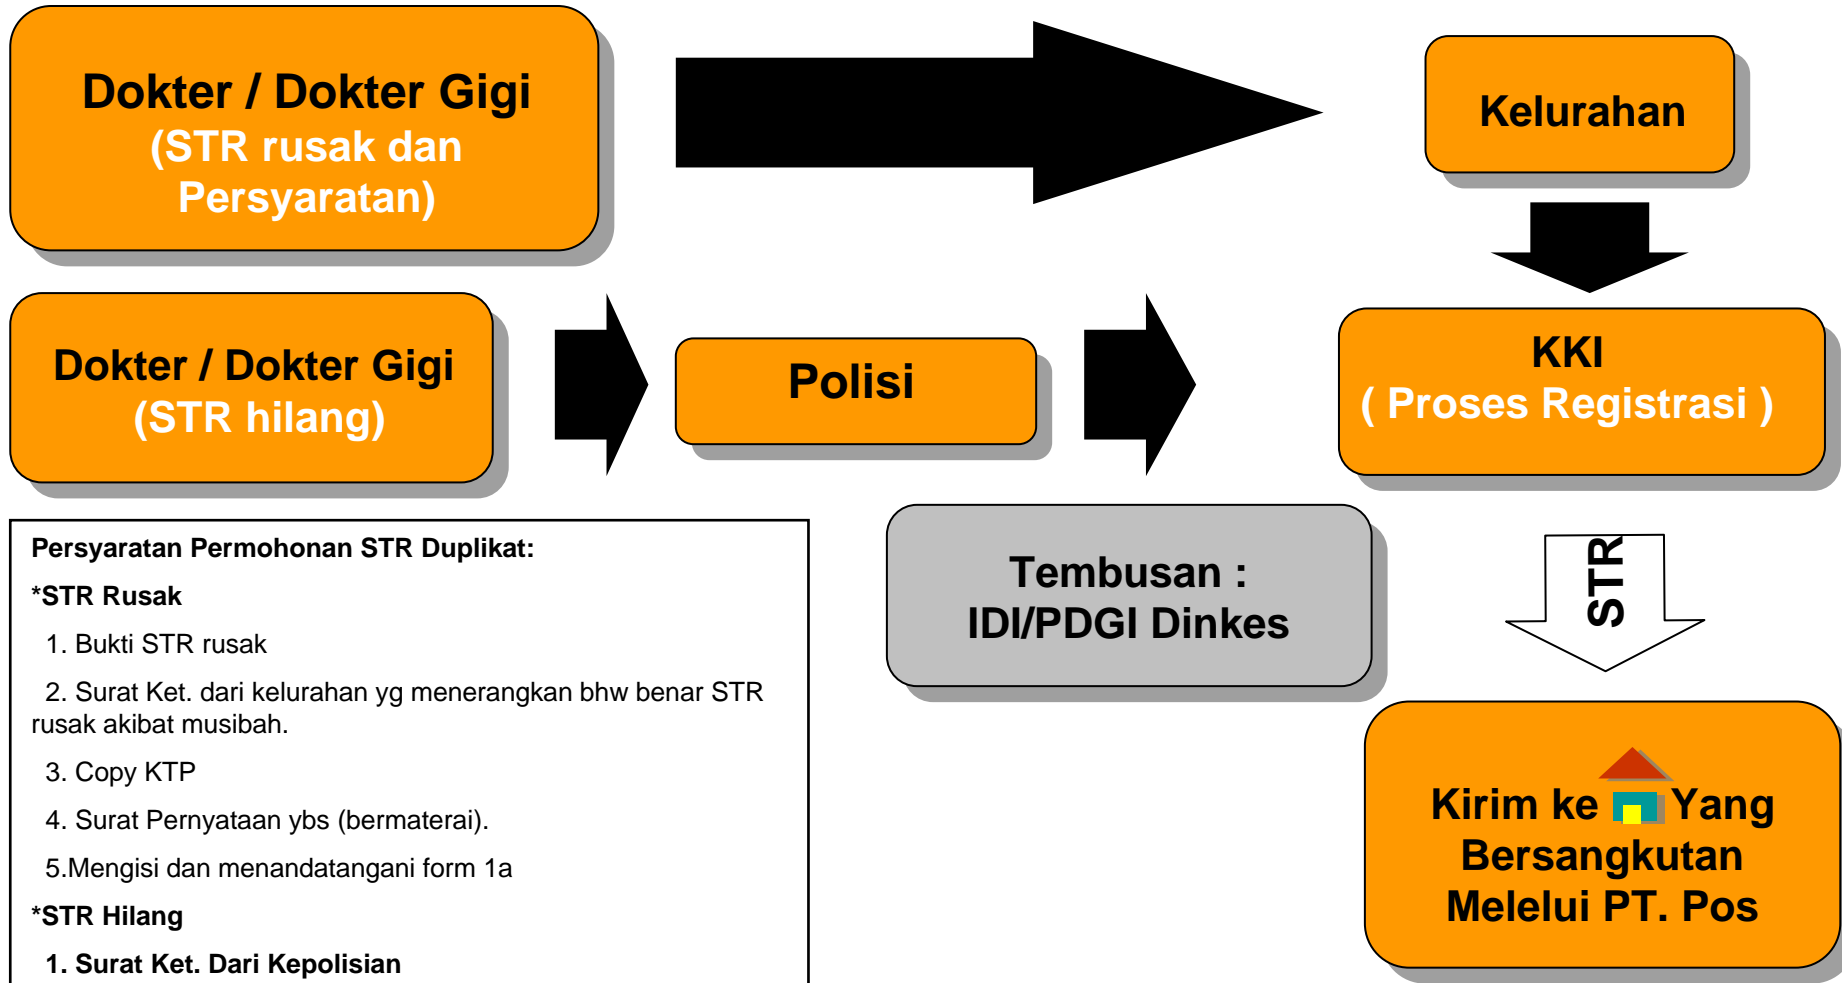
Dokter / Dokter Gigi
(STR rusak dan Persyaratan)

Kelurahan

Dokter / Dokter Gigi
(STR hilang)

Polisi

KKI
( Proses Registrasi )

Persyaratan Permohonan STR Duplikat:

*STR Rusak

1. Bukti STR rusak

2. Surat Ket. dari kelurahan yg menerangkan bhw benar STR rusak akibat musibah.

3. Copy KTP

4. Surat Pernyataan ybs (bermaterai).

5.Mengisi dan menandatangani form 1a

*STR Hilang

1. Surat Ket. Dari Kepolisian

Tembusan :
IDI/PDGI Dinkes

STR

Kirim ke Yang Bersangkutan Melelui PT. Pos